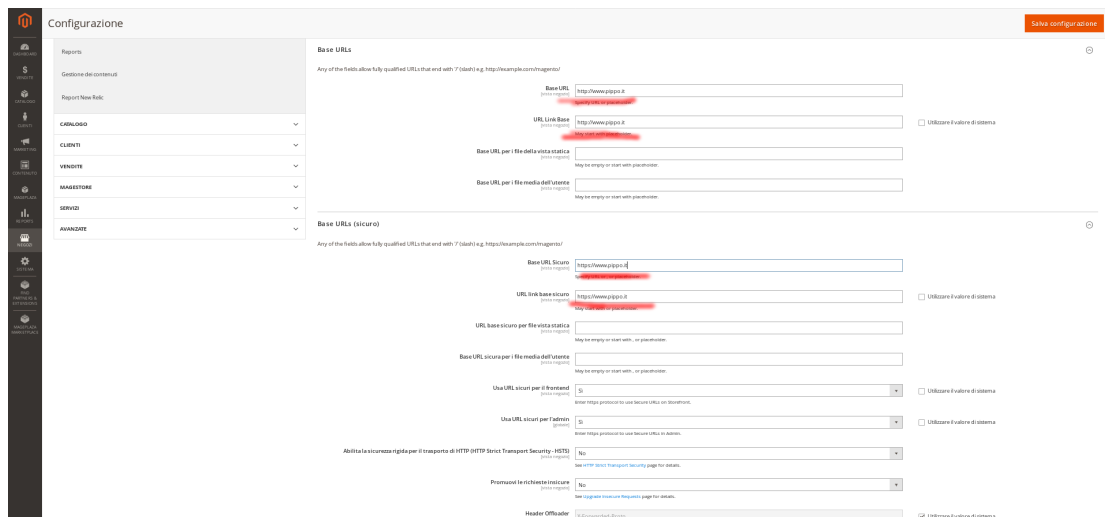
Configurazione

Salva configurazione

DASHBOARD
VENDITE
CATALOGO
CLIENTI
MARKETING
CONTENUTO
MAGESTORE
REPORTS
NEGOZI
SISTEMA
FIND PARTNERS & EXTENSIONS
MAGEPLAZA MARKETPLACE

Reports
Gestione dei contenuti
Report New Relic
CATALOGO
CLIENTI
VENDITE
MAGESTORE
SERVIZI
AVANZATE

Base URLs

Any of the fields allow fully qualified URLs that end with '/' (slash) e.g. http://example.com/magento/

Base URL
[vista negozio]
http://www.pippo.it
Specify URL or placeholder.

URL Link Base
[vista negozio]
http://www.pippo.it
May start with placeholder.
Utilizzare il valore di sistema

Base URL per i file della vista statica
[vista negozio]
May be empty or start with placeholder.

Base URL per i file media dell'utente
[vista negozio]
May be empty or start with placeholder.

Base URLs (sicuro)

Any of the fields allow fully qualified URLs that end with '/' (slash) e.g. https://example.com/magento/

Base URL Sicuro
[vista negozio]
https://www.pippo.it
Specify URL or placeholder.

URL link base sicuro
[vista negozio]
https://www.pippo.it
May start with placeholder.
Utilizzare il valore di sistema

URL base sicuro per file vista statica
[vista negozio]
May be empty or start with... or placeholder.

Base URL sicura per i file media dell'utente
[vista negozio]
May be empty or start with... or placeholder.

Usa URL sicuri per il frontend
[vista negozio]
Si
Enter https protocol to use Secure URLs on Storefront.
Utilizzare il valore di sistema

Usa URL sicuri per l'admin
[globale]
Si
Enter https protocol to use Secure URLs in Admin.
Utilizzare il valore di sistema

Abilita la sicurezza rigida per il trasporto di HTTP (HTTP Strict Transport Security - HSTS)
[vista negozio]
No
See HTTP Strict Transport Security page for details.

Promuovi le richieste insicure
[vista negozio]
No
See Upgrade Insecure Requests page for details.

Header Offloader
X-Forwarded-Proto
Utilizzare il valore di sistema